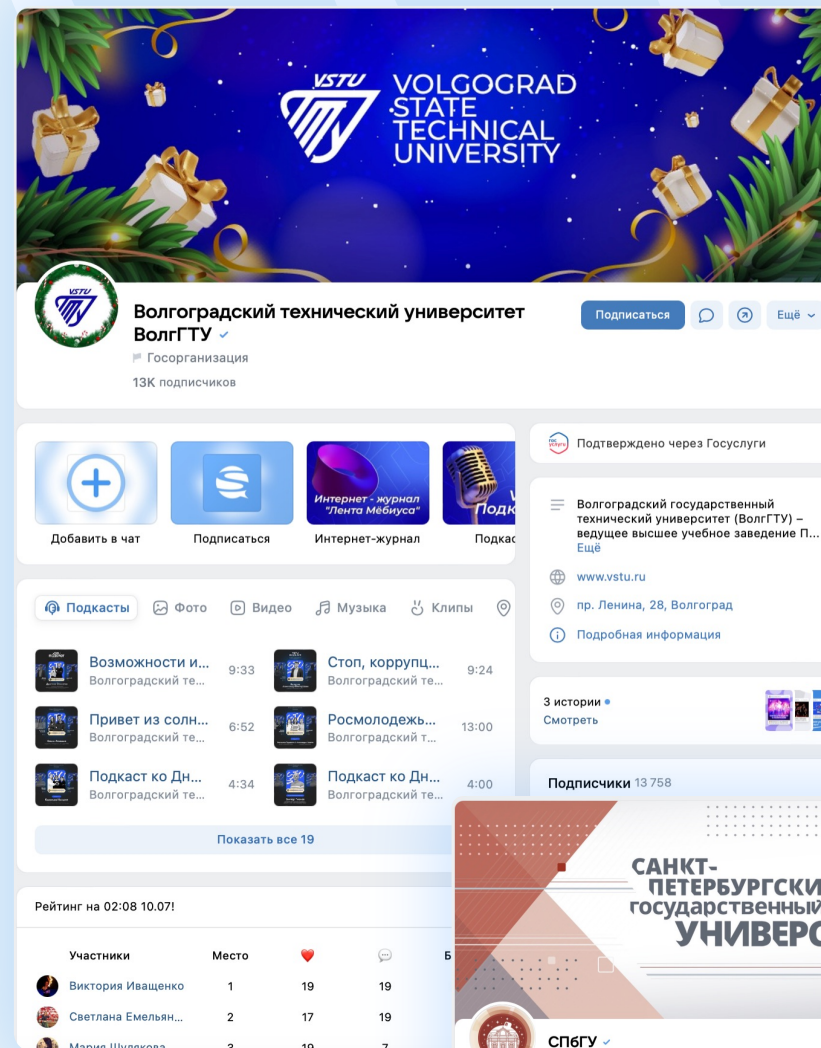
VSTU VOLGOGRAD STATE TECHNICAL UNIVERSITY

Волгоградский технический университет ВолгГТУ

Госорганизация

13K подписчиков

Подписаться

Ещё

Добавить в чат

Подписаться

Интернет - журнал "Лента Мёбиуса"

Интернет-журнал

Подк

Подкас

Подкасты Фото Видео Музыка Клипы

Возможности и... Волгоградский те... 9:33

Стоп, коррупц... Волгоградский те... 9:24

Привет из солн... Волгоградский те... 6:52

Росмолодежь... Волгоградский т... 13:00

Подкаст ко Дн... Волгоградский те... 4:34

Подкаст ко Дн... Волгоградский те... 4:00

Показать все 19

Рейтинг на 02:08 10.07!

| Участники | Место | ❤️ | 💬 | Б |
|---|---|---|---|---|
| Виктория Иващенко | 1 | 19 | 19 | |
| Светлана Емельян... | 2 | 17 | 19 | |
| Мария Шулякова | 3 | 19 | 7 | |

Подтверждено через Госуслуги

Волгоградский государственный технический университет (ВолгГТУ) – ведущее высшее учебное заведение П...

Ещё

www.vstu.ru

пр. Ленина, 28, Волгоград

Подробная информация

3 истории

Смотреть

Подписчики 13 758

САНКТ-ПЕТЕРБУРГСКИ государственный УНИВЕРС

СПбГУ